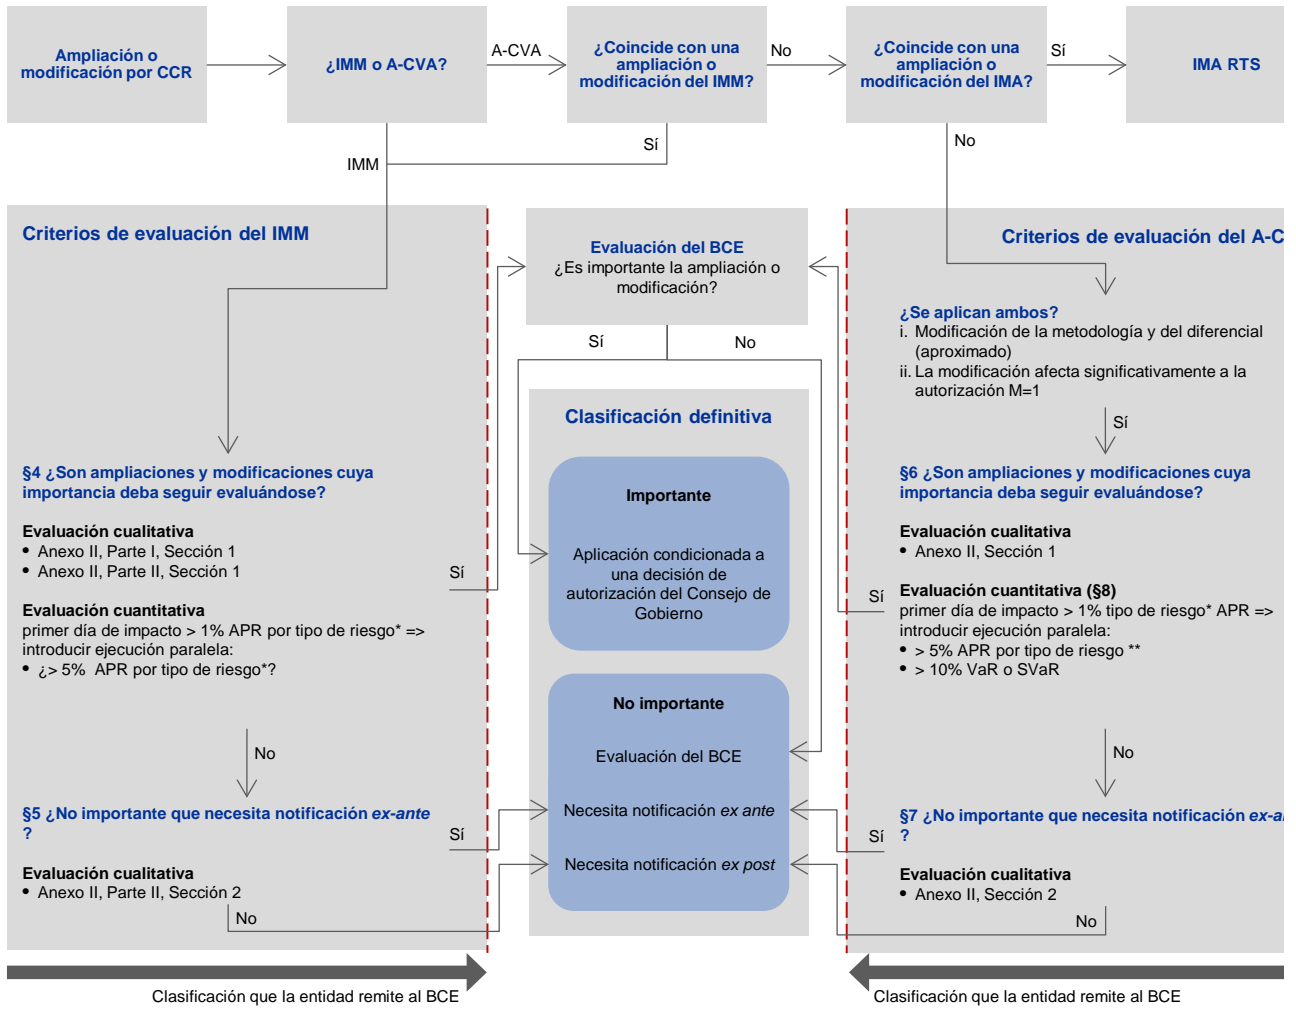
Ampliación o modificación por CCR

¿IMM o A-CVA?

A-CVA

¿Coincide con una ampliación o modificación del IMM?

No

¿Coincide con una ampliación o modificación del IMA?

Sí

IMA RTS

Sí

IMM

No

Criterios de evaluación del IMM

Evaluación del BCE
¿Es importante la ampliación o modificación?

Criterios de evaluación del A-C

Sí

No

¿Se aplican ambos?
i. Modificación de la metodología y del diferencial (aproximado)
ii. La modificación afecta significativamente a la autorización M=1

Sí

Clasificación definitiva

§4 ¿Son ampliaciones y modificaciones cuya importancia deba seguir evaluándose?

Evaluación cualitativa
• Anexo II, Parte I, Sección 1
• Anexo II, Parte II, Sección 1

Sí

Evaluación cuantitativa
primer día de impacto > 1% APR por tipo de riesgo* => introducir ejecución paralela:
• ¿> 5% APR por tipo de riesgo*?

Importante

Aplicación condicionada a una decisión de autorización del Consejo de Gobierno

§6 ¿Son ampliaciones y modificaciones cuya importancia deba seguir evaluándose?

Evaluación cualitativa
• Anexo II, Sección 1

Sí

Evaluación cuantitativa (§8)
primer día de impacto > 1% tipo de riesgo* APR => introducir ejecución paralela:
• > 5% APR por tipo de riesgo **
• > 10% VaR o SVaR

No importante

Evaluación del BCE

No

No

§5 ¿No importante que necesita notificación ex-ante ?

Sí

Necesita notificación ex ante

§7 ¿No importante que necesita notificación ex-a ?

Sí

Necesita notificación ex post

Evaluación cualitativa
• Anexo II, Parte II, Sección 2

No

Evaluación cualitativa
• Anexo II, Sección 2

No

Clasificación que la entidad remite al BCE

Clasificación que la entidad remite al BCE